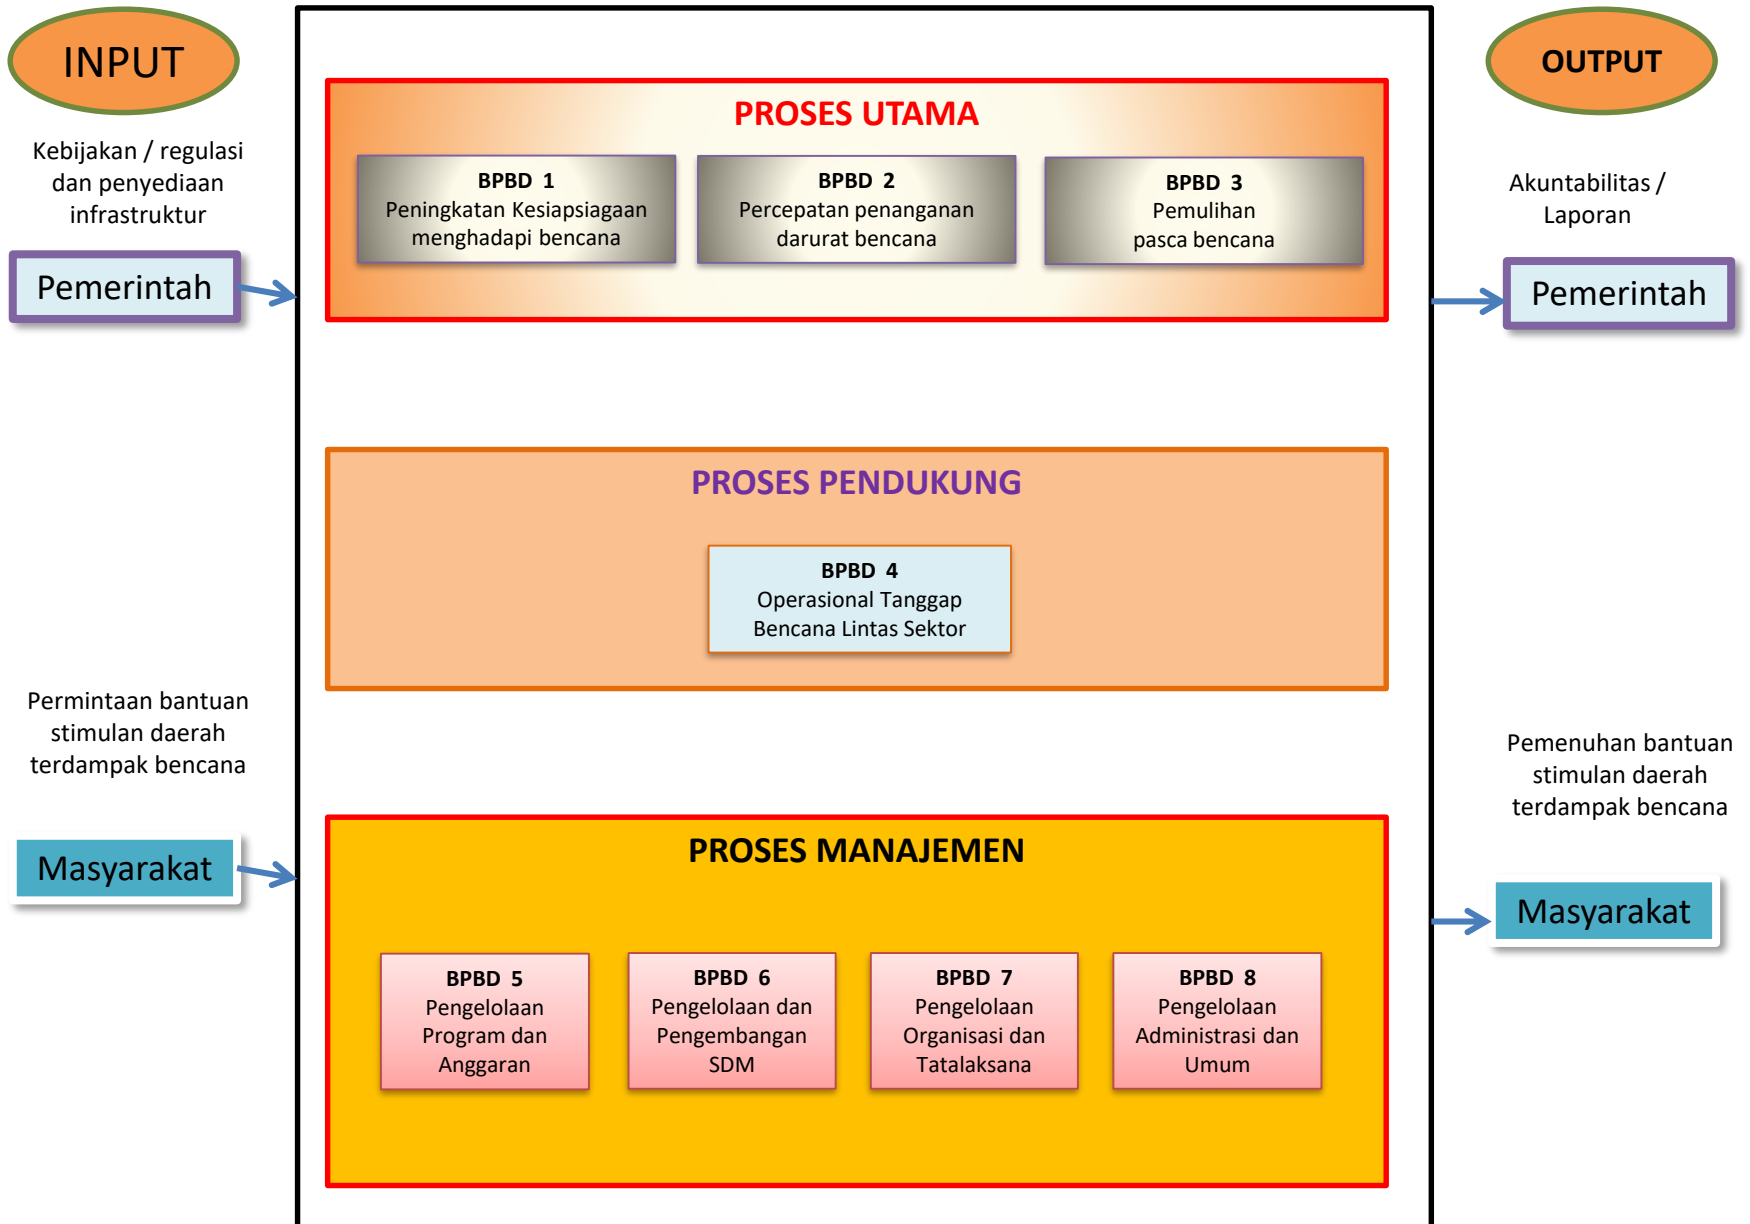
INPUT

Kebijakan / regulasi dan penyediaan infrastruktur

Pemerintah

Permintaan bantuan stimulan daerah terdampak bencana

Masyarakat

PROSES UTAMA

BPBD 1
Peningkatan Kesiapsiagaan menghadapi bencana

BPBD 2
Percepatan penanganan darurat bencana

BPBD 3
Pemulihan pasca bencana

PROSES PENDUKUNG

BPBD 4
Operasional Tanggap Bencana Lintas Sektor

PROSES MANAJEMEN

BPBD 5
Pengelolaan Program dan Anggaran

BPBD 6
Pengelolaan dan Pengembangan SDM

BPBD 7
Pengelolaan Organisasi dan Tatalaksana

BPBD 8
Pengelolaan Administrasi dan Umum

OUTPUT

Akuntabilitas / Laporan

Pemerintah

Pemenuhan bantuan stimulan daerah terdampak bencana

Masyarakat